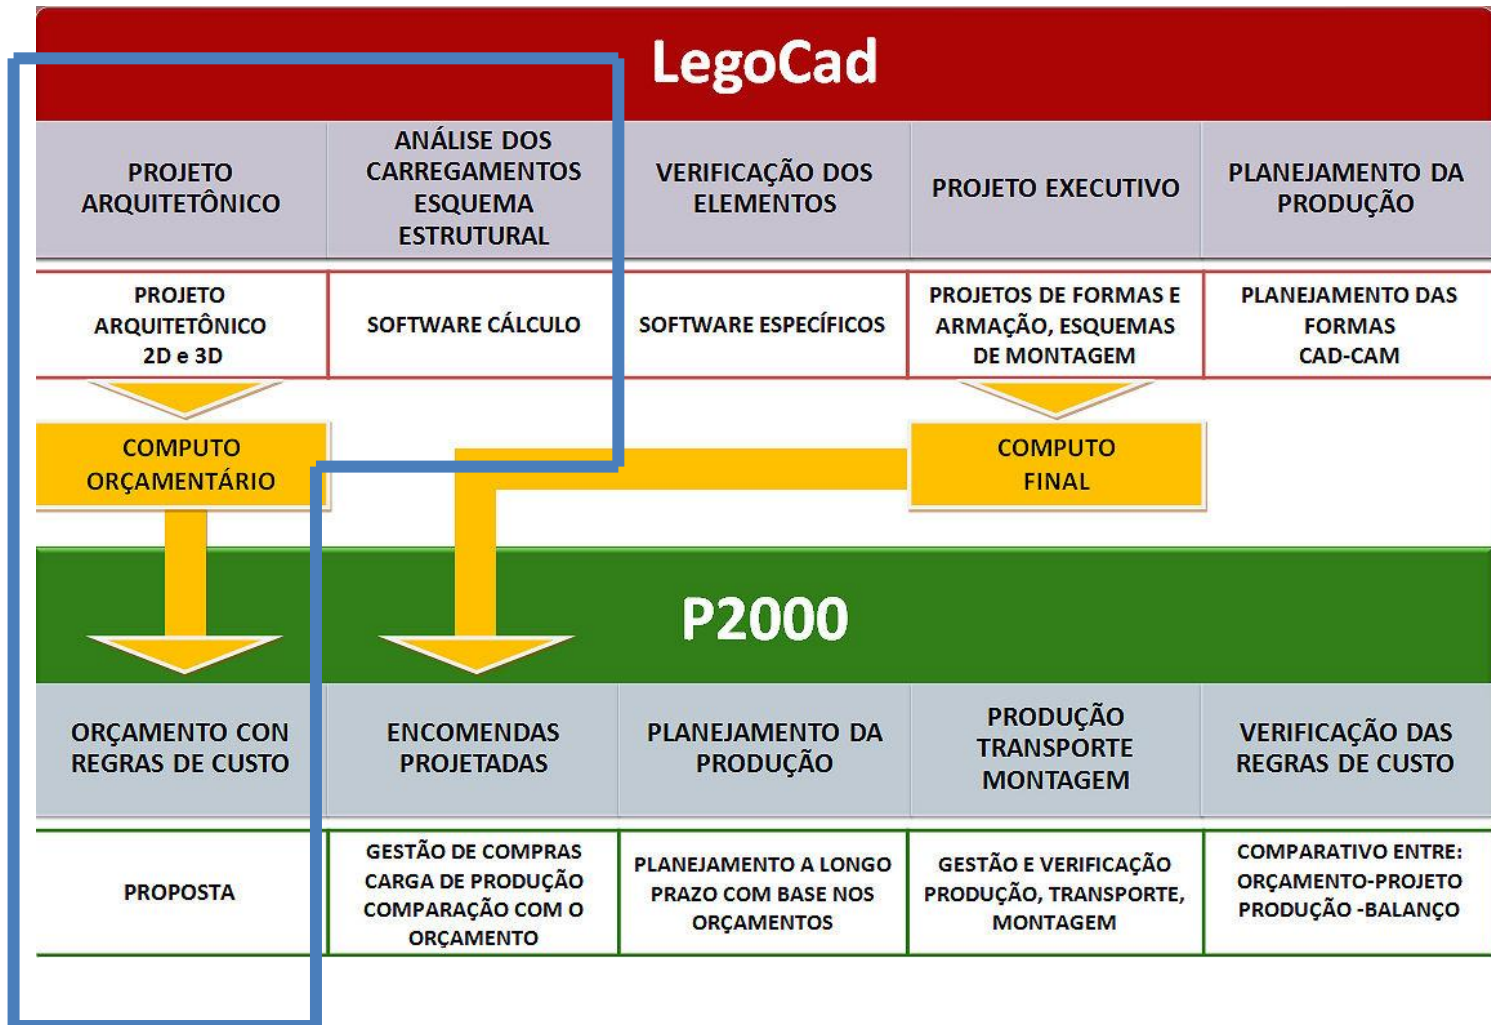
LegoCad

| PROJETO ARQUITETÔNICO | ANÁLISE DOS CARREGAMENTOS ESQUEMA ESTRUTURAL | VERIFICAÇÃO DOS ELEMENTOS | PROJETO EXECUTIVO | PLANEJAMENTO DA PRODUÇÃO |
|---|---|---|---|---|
| PROJETO ARQUITETÔNICO 2D e 3D | SOFTWARE CÁLCULO | SOFTWARE ESPECÍFICOS | PROJETOS DE FORMAS E ARMAÇÃO, ESQUEMAS DE MONTAGEM | PLANEJAMENTO DAS FORMAS CAD-CAM |

COMPUTO ORÇAMENTÁRIO

COMPUTO FINAL

P2000

| ORÇAMENTO CON REGRAS DE CUSTO | ENCOMENDAS PROJETADAS | PLANEJAMENTO DA PRODUÇÃO | PRODUÇÃO TRANSPORTE MONTAGEM | VERIFICAÇÃO DAS REGRAS DE CUSTO |
|---|---|---|---|---|
| PROPOSTA | GESTÃO DE COMPRAS CARGA DE PRODUÇÃO COMPARAÇÃO COM O ORÇAMENTO | PLANEJAMENTO A LONGO PRAZO COM BASE NOS ORÇAMENTOS | GESTÃO E VERIFICAÇÃO PRODUÇÃO, TRANSPORTE, MONTAGEM | COMPARATIVO ENTRE: ORÇAMENTO-PROJETO PRODUÇÃO -BALANÇO |